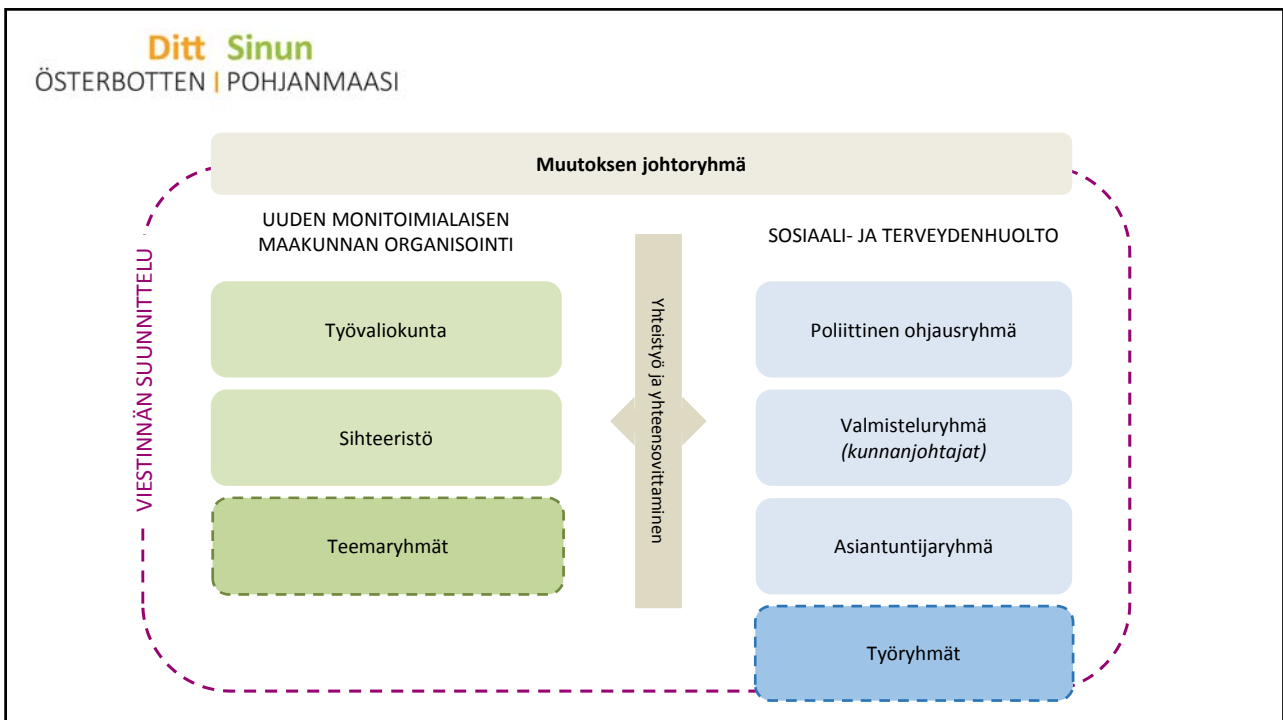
Ditt Sinun
ÖSTERBOTTEN | POHJANMAASI

Muutoksen johtoryhmä

VIESTINNÄN SUUNNITTELU

UUDEN MONITOIMIALAISEN MAAKUNNAN ORGANISOINTI

Työvaliokunta

Sihteeristö

Teemaryhmät

Yhteistyö ja yhteensovittaminen

SOSIAALI- JA TERVEYDENHUOLTO

Poliittinen ohjausryhmä

Valmisteluryhmä
*(kunnanjohtajat)*

Asiantuntijaryhmä

Työryhmät